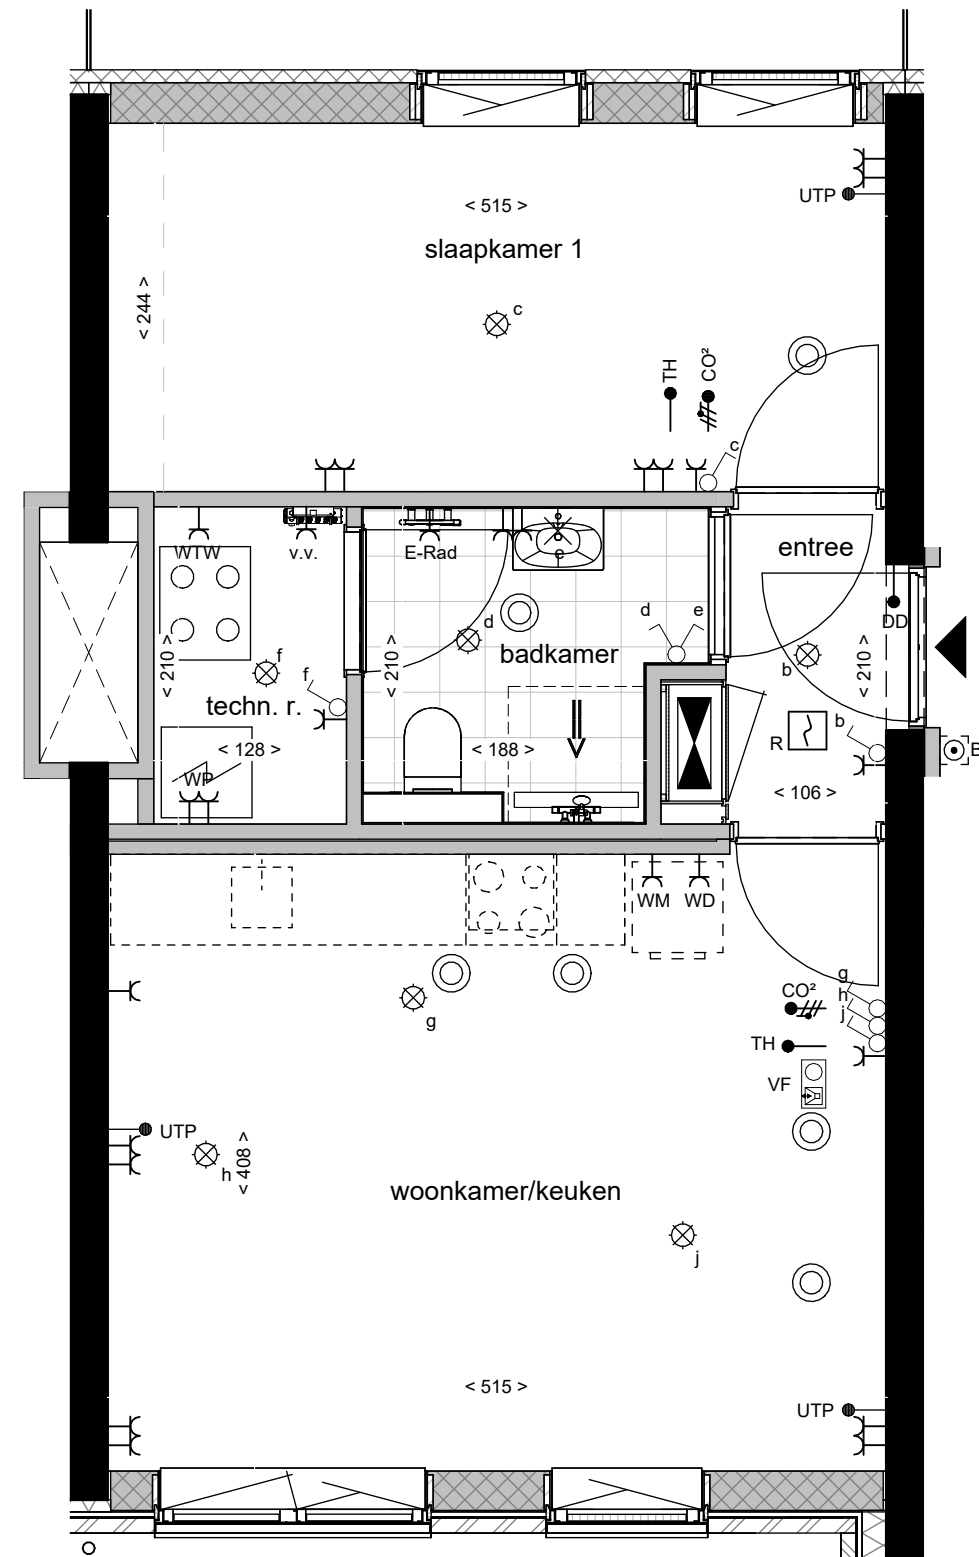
UTP

< 515 >

slaapkamer 1

< 244 >

c

TH

CO²

c

WTW

v.v.

E-Rad

e

entree

d

e

d

< 210 >

f

< 210 >

badkamer

b

< 210 >

DD

f

techn. r.

< 128 >

< 188 >

R

b

E

WP

< 106 >

WM

WD

g

CO²

h

j

g

TH

VF

UTP

h

< 408 >

woonkamer/keuken

j

< 515 >

UTP